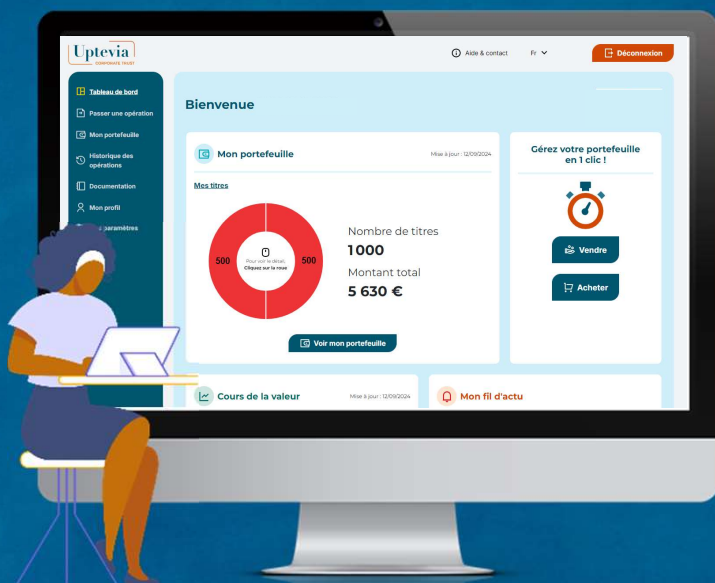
Uptevia
CORPORATE TRUST

Aide & contact
Fr
Déconnexion

Tableau de bord
Passer une opération
Mon portefeuille
Historique des opérations
Documentation
Mon profil
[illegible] paramètres

Bienvenue

Mon portefeuille
Mise à jour : 12/09/2024
Mes titres
500
Pour voir le détail, Cliquez sur la roue
500
Nombre de titres
1 000
Montant total
5 630 €
Voir mon portefeuille

Gérez votre portefeuille en 1 clic !
Vendre
Acheter

Cours de la valeur
Mise à jour : 12/09/2024

Mon fil d'actu